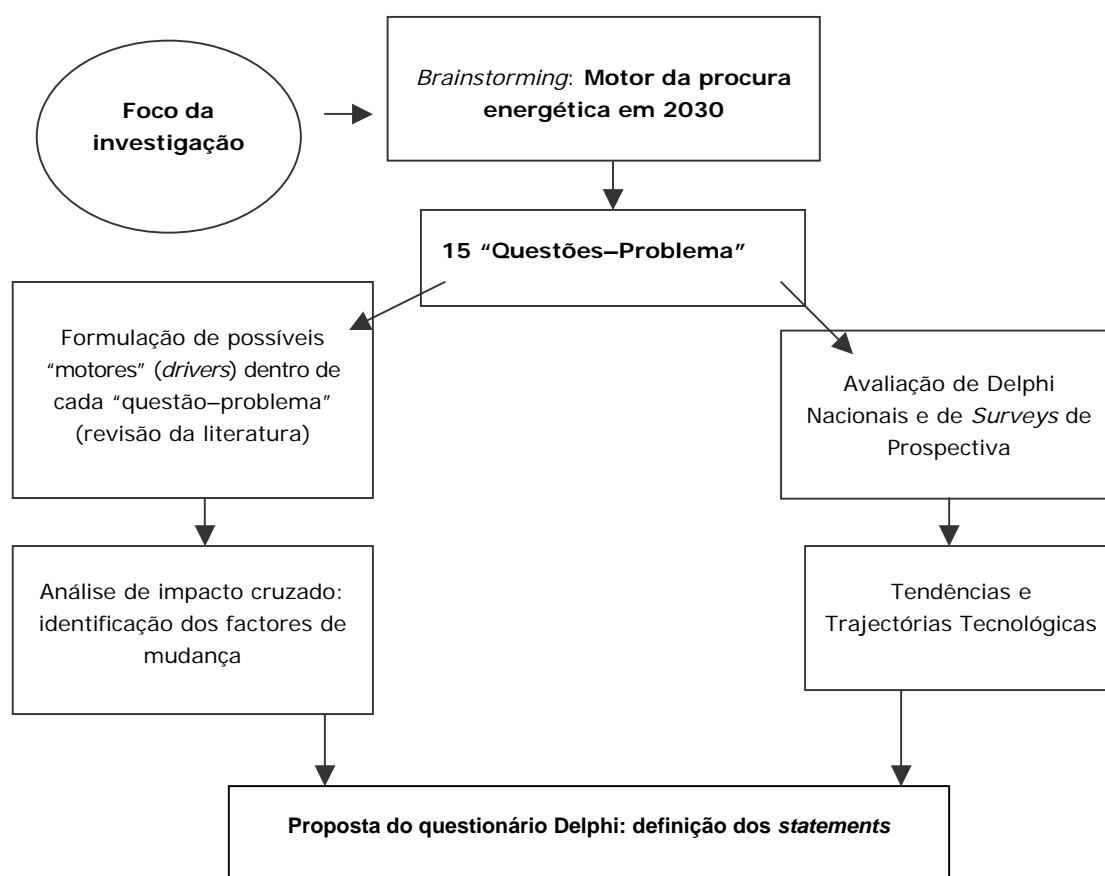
Foco da investigação

Brainstorming: Motor da procura energética em 2030

15 "Questões–Problema"

Formulação de possíveis "motores" (drivers) dentro de cada "questão–problema" (revisão da literatura)

Avaliação de Delphi Nacionais e de Surveys de Prospectiva

Análise de impacto cruzado: identificação dos factores de mudança

Tendências e Trajectórias Tecnológicas

Proposta do questionário Delphi: definição dos statements